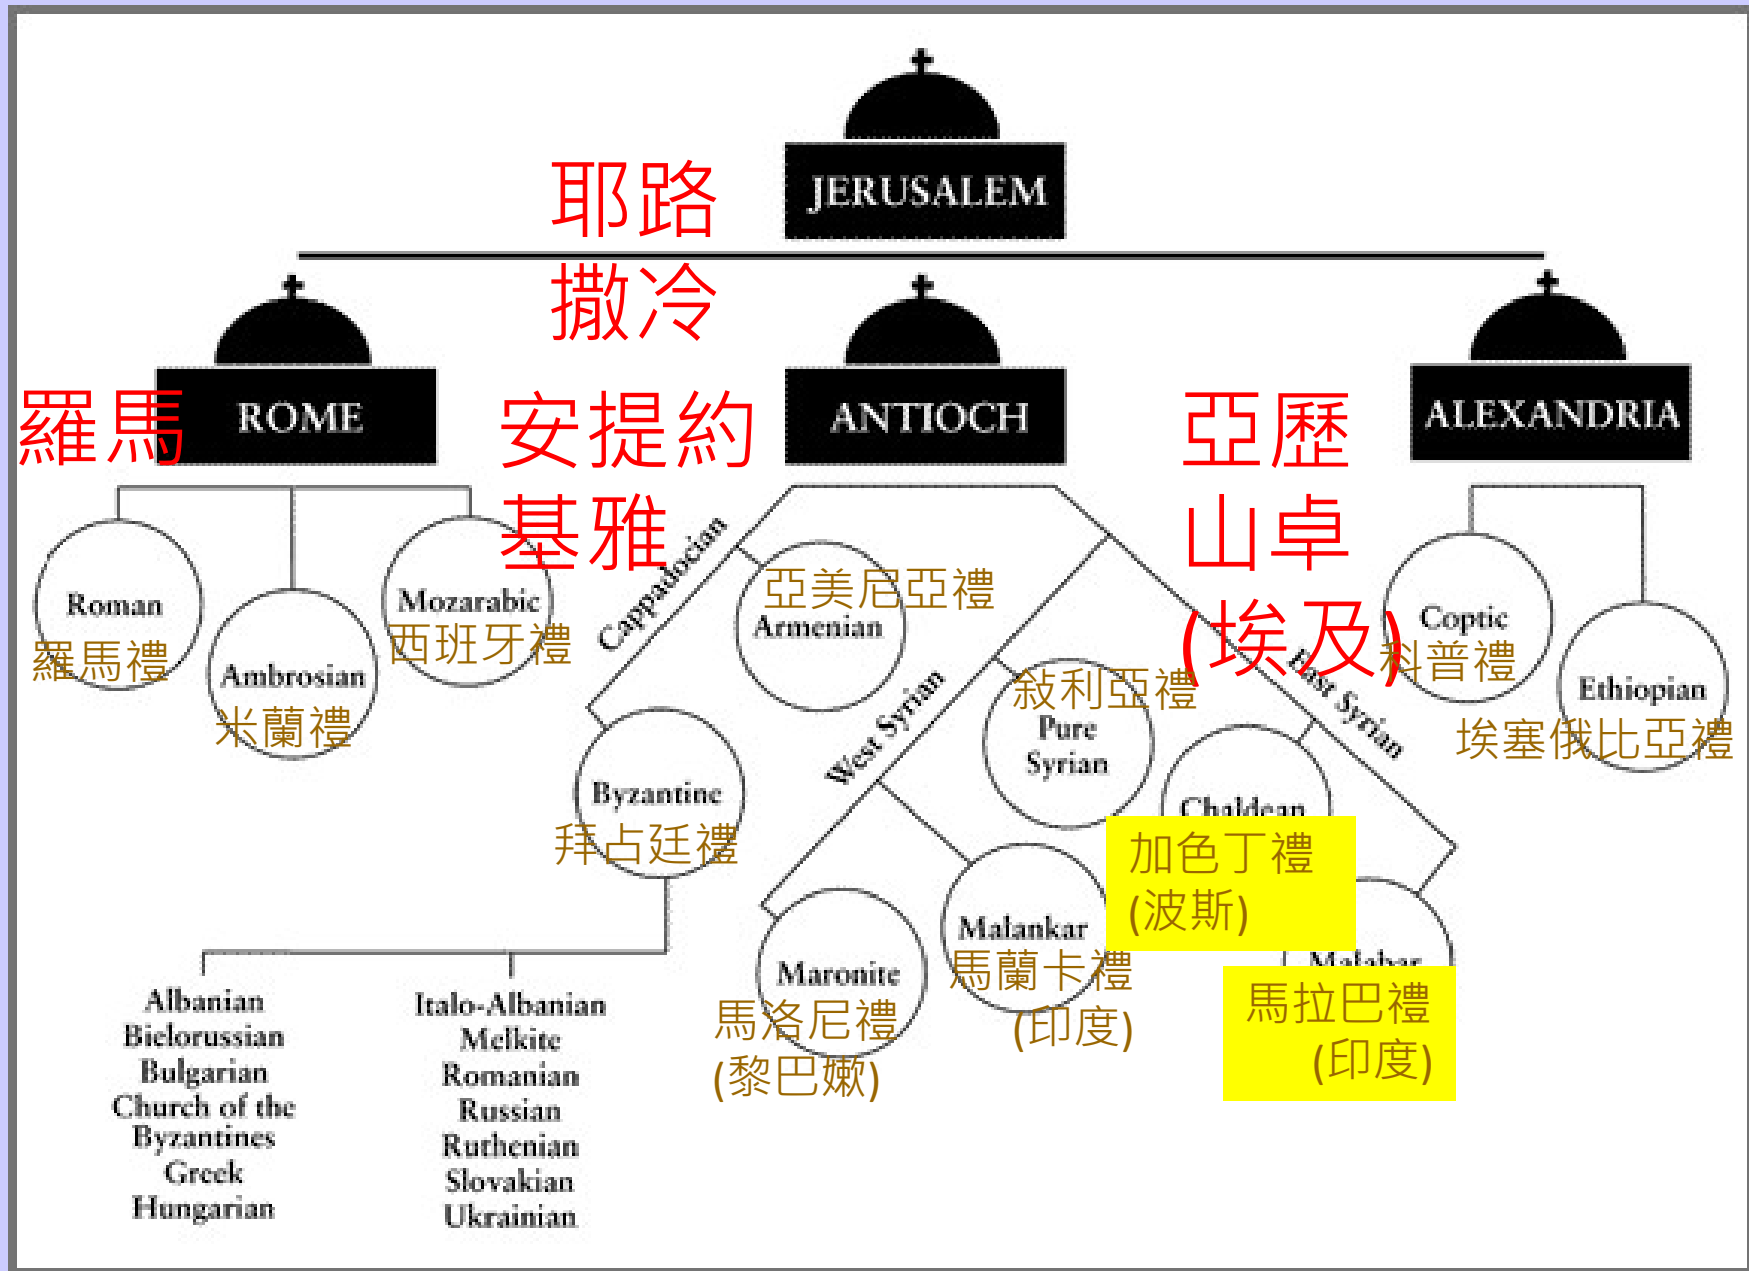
耶路撒冷

JERUSALEM

羅馬

ROME

安提約基雅

ANTIOCH

亞歷山卓(埃及)

ALEXANDRIA

Roman
羅馬禮

Ambrosian
米蘭禮

Mozarabic
西班牙禮

Cappadocian

Armenian
亞美尼亞禮

West Syrian

Pure Syrian
敘利亞禮

East Syrian

Coptic
科普禮

Ethiopian
埃塞俄比亞禮

Byzantine
拜占廷禮

Chaldean
加色丁禮
(波斯)

Maronite
馬洛尼禮
(黎巴嫩)

Malankar
馬蘭卡禮
(印度)

Malabar
馬拉巴禮
(印度)

Albanian
Bielorussian
Bulgarian
Church of the Byzantines
Greek
Hungarian

Italo-Albanian
Melkite
Romanian
Russian
Ruthenian
Slovakian
Ukrainian